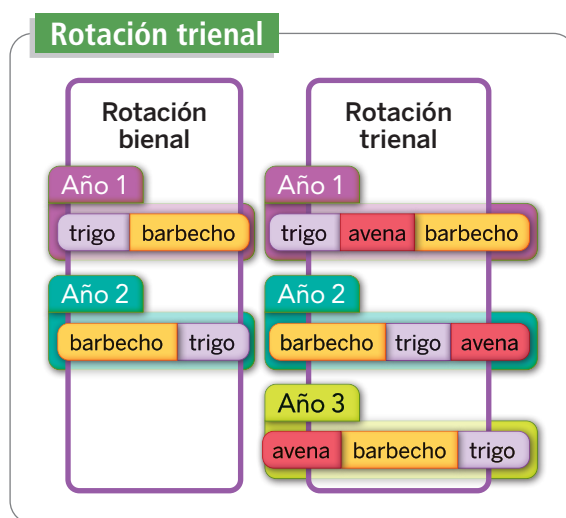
Rotación trienal

Rotación bienal

Año 1

| trigo | barbecho |
|---|---|

Año 2

| barbecho | trigo |
|---|---|

Rotación trienal

Año 1

| trigo | avena | barbecho |
|---|---|---|

Año 2

| barbecho | trigo | avena |
|---|---|---|

Año 3

| avena | barbecho | trigo |
|---|---|---|